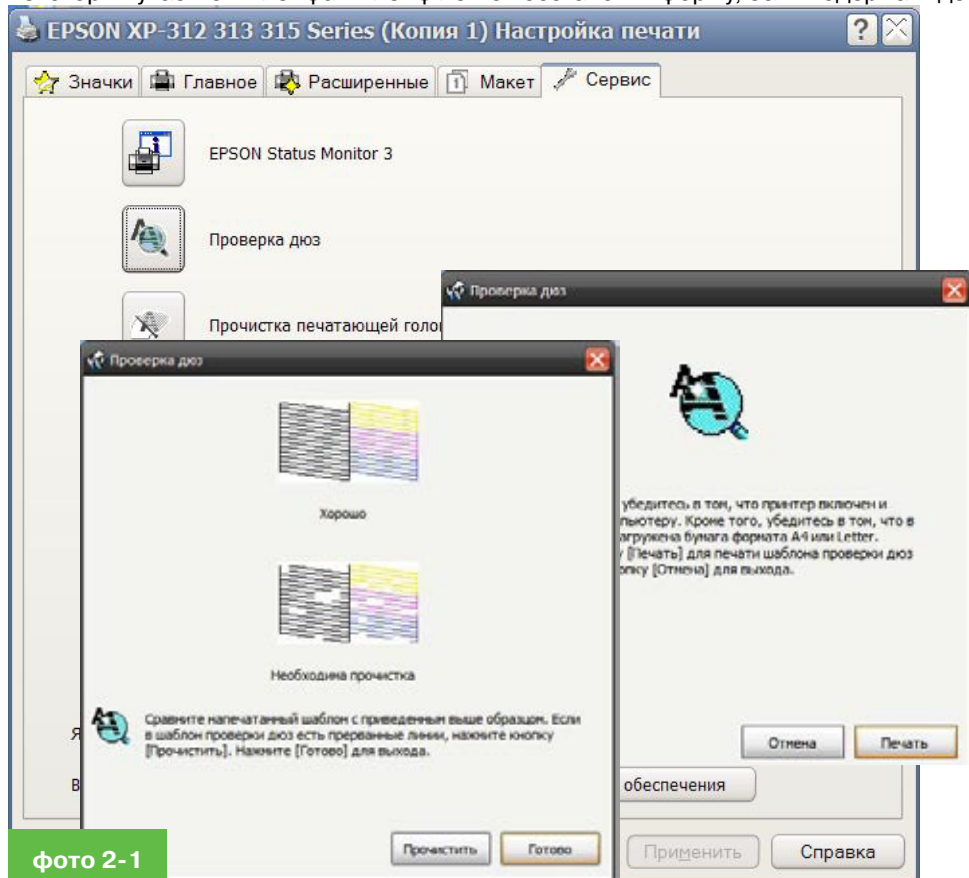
EPSON XP-312 313 315 Series (Копия 1) Настройка печати

Значки | Главное | Расширенные | Макет | Сервис

EPSON Status Monitor 3

Проверка дюз

Прочистка печатающей голо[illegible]

Проверка дюз

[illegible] убедитесь в том, что принтер включен и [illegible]пьютеру. Кроме того, убедитесь в том, что в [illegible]агружена бумага формата A4 или Letter. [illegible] [Печать] для печати шаблона проверки дюз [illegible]опку [Отмена] для выхода.

Отмена | Печать

Проверка дюз

Хорошо

Необходима прочистка

Сравните напечатанный шаблон с приведенным выше образцом. Если в шаблон проверки дюз есть прерванные линии, нажмите кнопку [Прочистить]. Нажмите [Готово] для выхода.

Прочистить | Готово

Я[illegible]

В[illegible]

обеспечения

Применить | Справка

фото 2-1